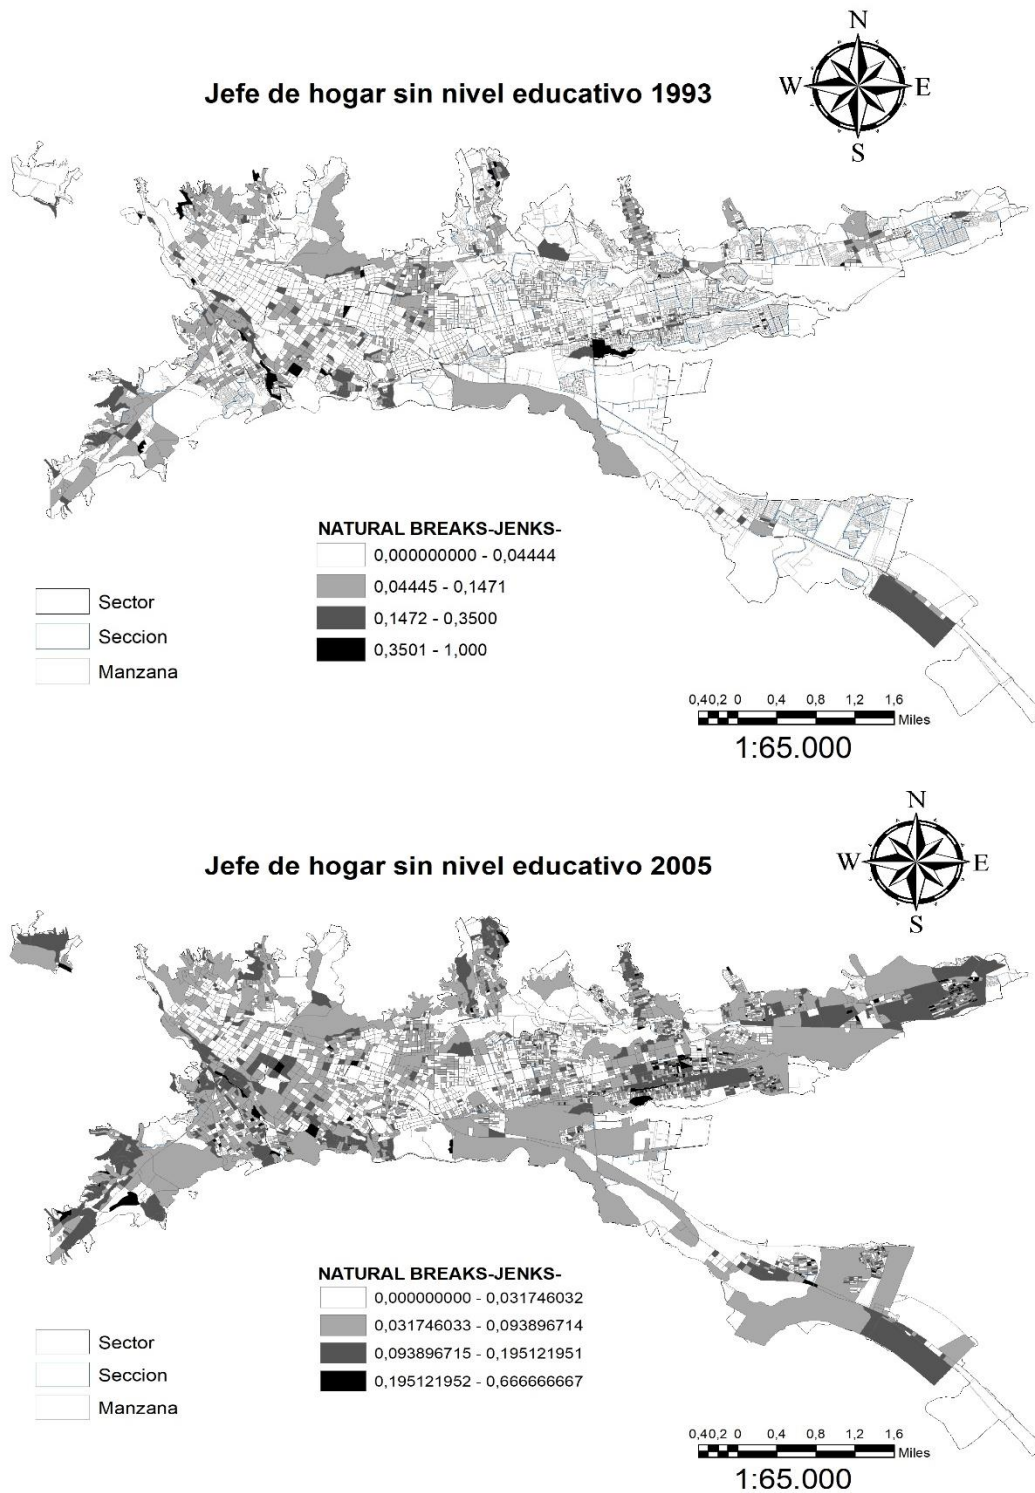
Jefe de hogar sin nivel educativo 1993

N
W
E
S

NATURAL BREAKS-JENKS-
0,000000000 - 0,04444
0,04445 - 0,1471
0,1472 - 0,3500
0,3501 - 1,000

Sector
Seccion
Manzana

0,40,2 0 0,4 0,8 1,2 1,6
Miles
1:65.000

Jefe de hogar sin nivel educativo 2005

N
W
E
S

NATURAL BREAKS-JENKS-
0,000000000 - 0,031746032
0,031746033 - 0,093896714
0,093896715 - 0,195121951
0,195121952 - 0,666666667

Sector
Seccion
Manzana

0,40,2 0 0,4 0,8 1,2 1,6
Miles
1:65.000